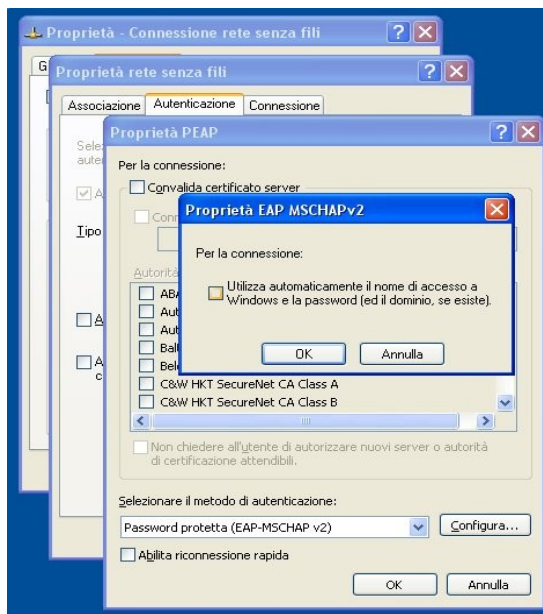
Proprietà - Connessione rete senza fili

G

Proprietà rete senza fili

Associazione | Autenticazione | Connessione

Sele
aute

A

Tipo

A

A
c

Proprietà PEAP

Per la connessione:

Convalida certificato server

Conn

Autorità

ABA
Aut
Aut
Balt
Bel
C&W HKT SecureNet CA Class A
C&W HKT SecureNet CA Class B

Non chiedere all'utente di autorizzare nuovi server o autorità di certificazione attendibili.

Selezionare il metodo di autenticazione:

Password protetta (EAP-MSCHAP v2)

Configura...

Abilita riconnessione rapida

OK

Annulla

Proprietà EAP MSCHAPv2

Per la connessione:

Utilizza automaticamente il nome di accesso a Windows e la password (ed il dominio, se esiste).

OK

Annulla